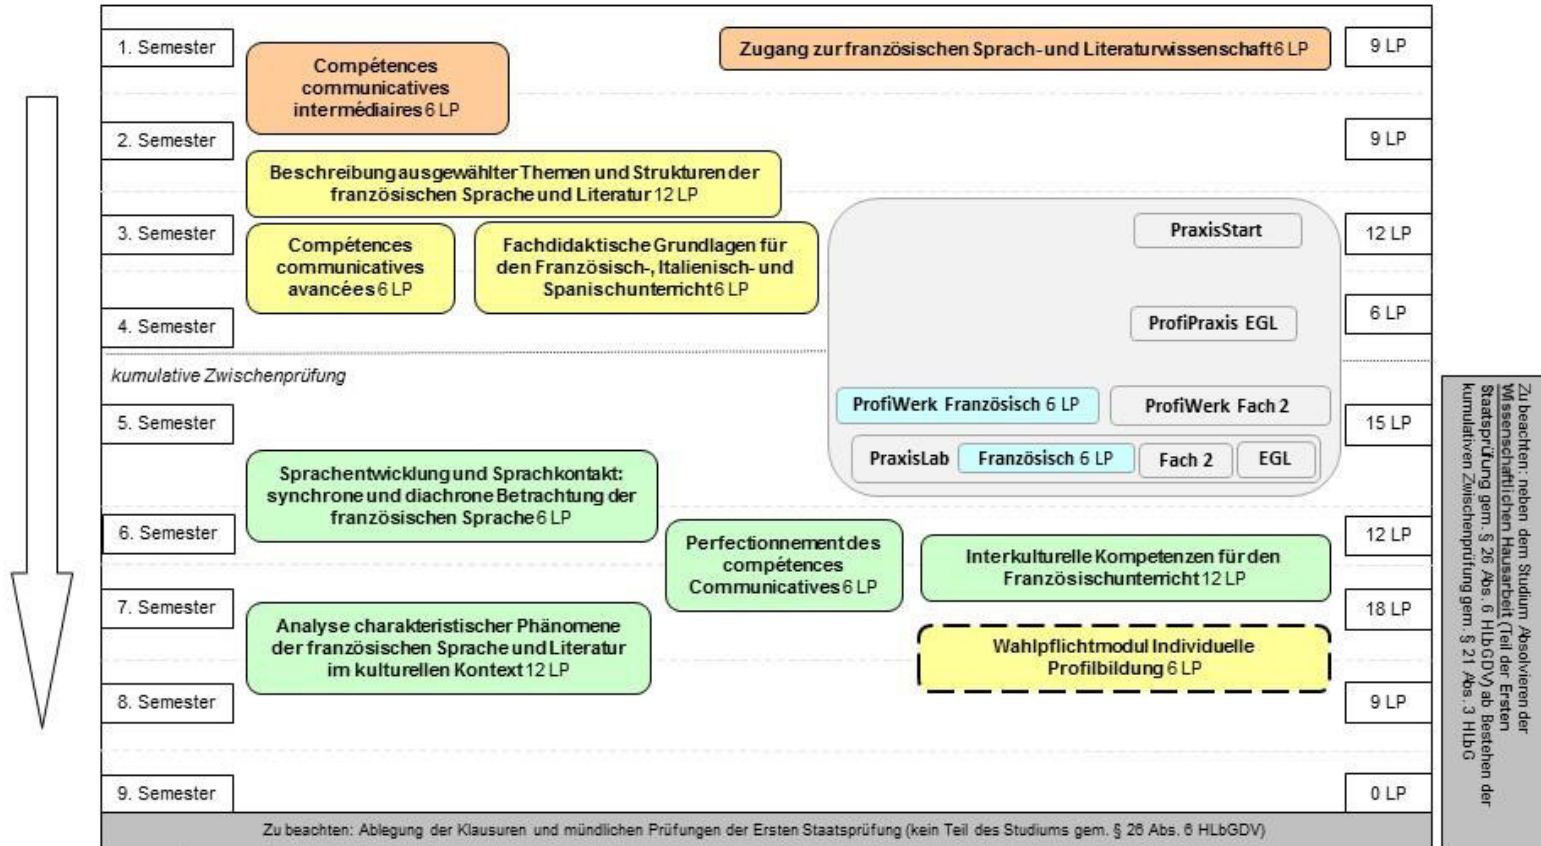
1. Semester

Compétences communicatives intermédiaires 6 LP

Zugang zur französischen Sprach- und Literaturwissenschaft 6 LP

9 LP

2. Semester

9 LP

Beschreibung ausgewählter Themen und Strukturen der französischen Sprache und Literatur 12 LP

3. Semester

Compétences communicatives avancées 6 LP

Fachdidaktische Grundlagen für den Französisch-, Italienisch- und Spanischunterricht 6 LP

PraxisStart

12 LP

4. Semester

ProfiPraxis EGL

6 LP

kumulative Zwischenprüfung

ProfiWerk Französisch 6 LP

ProfiWerk Fach 2

5. Semester

15 LP

PraxisLab

Französisch 6 LP

Fach 2

EGL

Sprachentwicklung und Sprachkontakt: synchrone und diachrone Betrachtung der französischen Sprache 6 LP

6. Semester

Perfectionnement des compétences Communicatives 6 LP

Interkulturelle Kompetenzen für den Französischunterricht 12 LP

12 LP

7. Semester

Analyse charakteristischer Phänomene der französischen Sprache und Literatur im kulturellen Kontext 12 LP

Wahlpflichtmodul Individuelle Profilbildung 6 LP

18 LP

8. Semester

9 LP

9. Semester

0 LP

Zu beachten: Ablegung der Klausuren und mündlichen Prüfungen der Ersten Staatsprüfung (kein Teil des Studiums gem. § 26 Abs. 6 HLbGDV)

Zu beachten: neben dem Studium Absolvieren der Wissenschaftlichen Hausarbeit (Teil der Ersten Staatsprüfung gem. § 26 Abs. 6 HLbGDV) ab Bestehen der kumulativen Zwischenprüfung gem. § 21 Abs. 3 HLbG